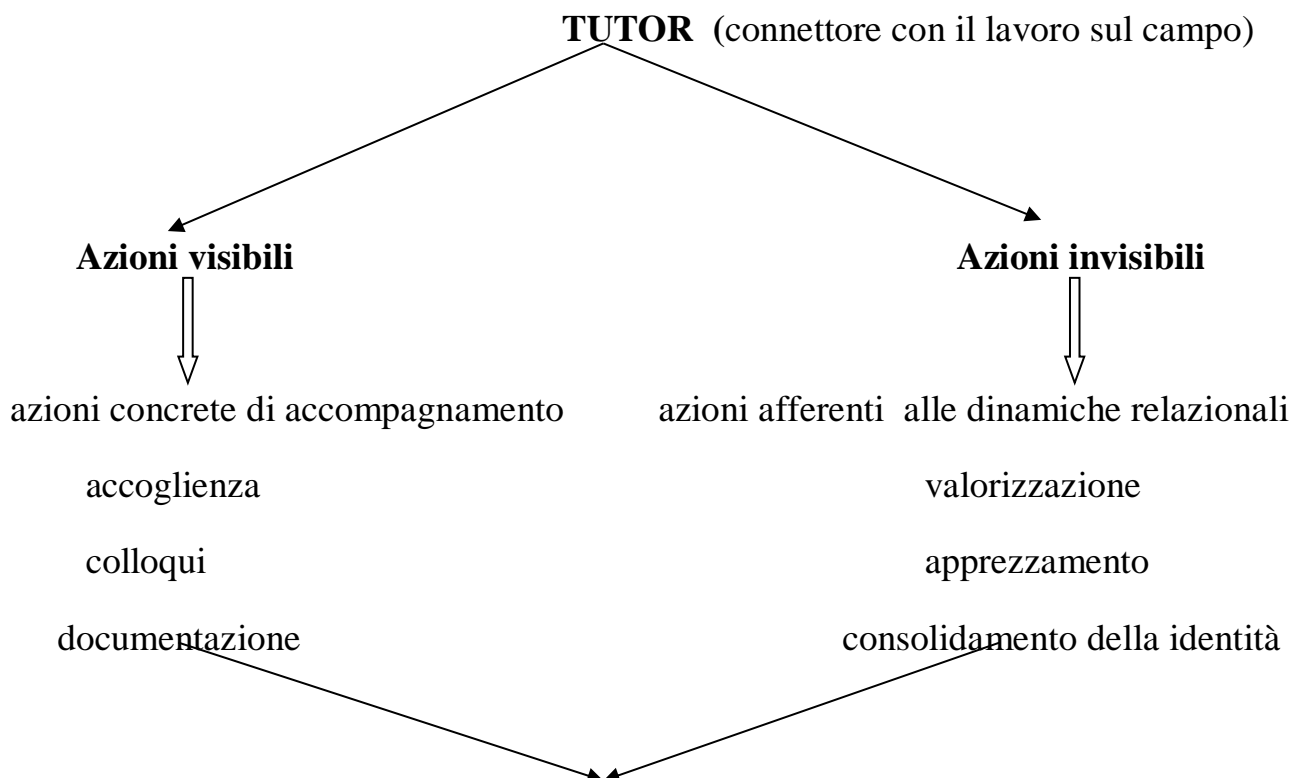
**TUTOR** (connettore con il lavoro sul campo)

**Azioni visibili**

azioni concrete di accompagnamento

accoglienza

colloqui

documentazione

**Azioni invisibili**

azioni afferenti alle dinamiche relazionali

valorizzazione

apprezzamento

consolidamento della identità